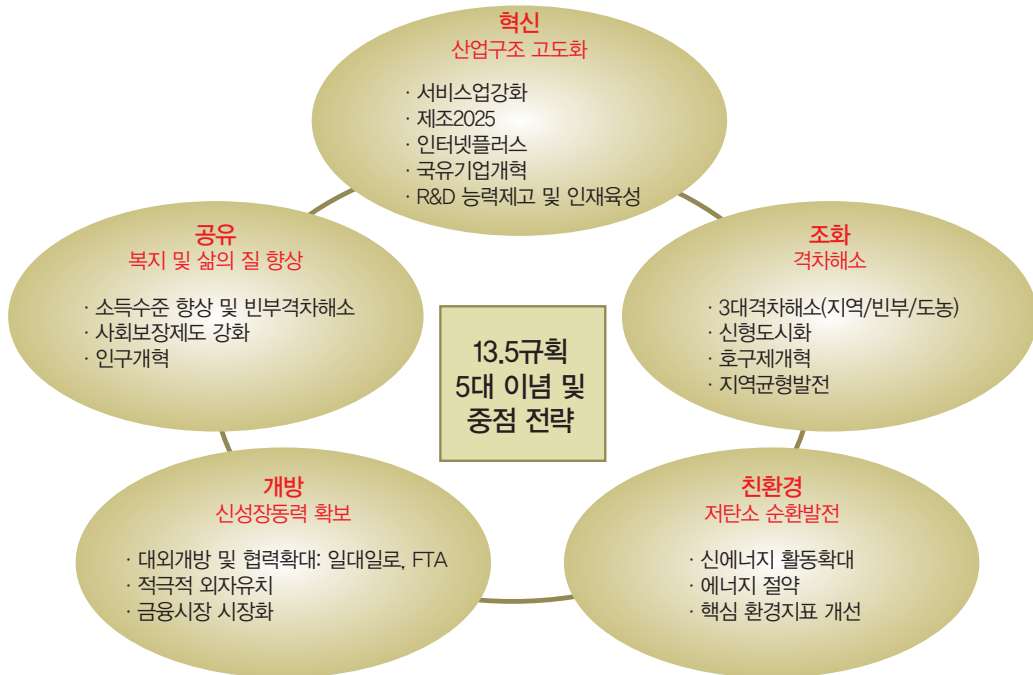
혁신
산업구조 고도화

· 서비스업강화
· 제조2025
· 인터넷플러스
· 국유기업개혁
· R&D 능력제고 및 인재육성

공유
복지 및 삶의 질 향상

· 소득수준 향상 및 빈부격차해소
· 사회보장제도 강화
· 인구개혁

조화
격차해소

· 3대격차해소(지역/빈부/도농)
· 신형도시화
· 호구제개혁
· 지역균형발전

13.5규획
5대 이념 및
중점 전략

개방
신성장동력 확보

· 대외개방 및 협력확대: 일대일로, FTA
· 적극적 외자유치
· 금융시장 시장화

친환경
저탄소 순환발전

· 신에너지 활동확대
· 에너지 절약
· 핵심 환경지표 개선